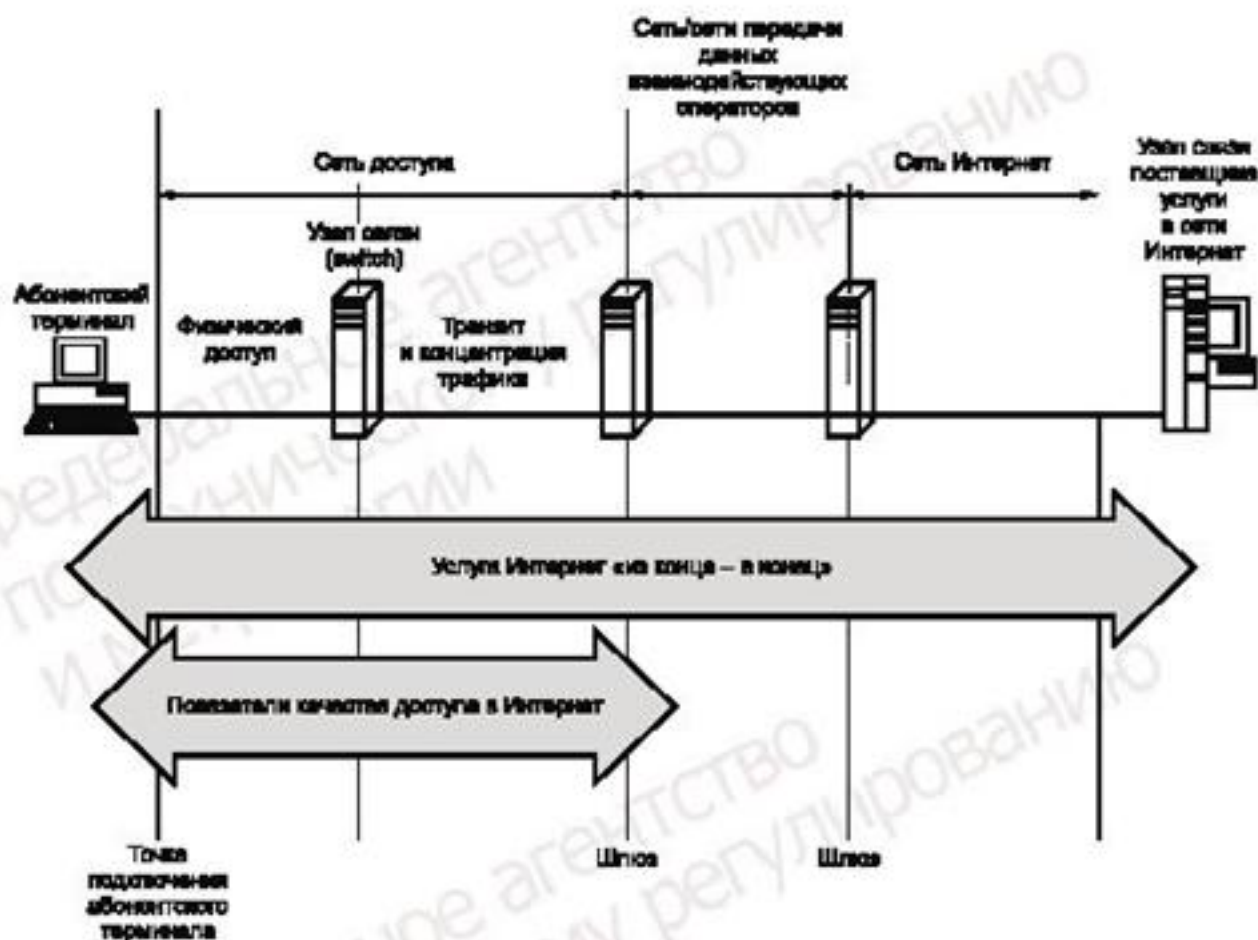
Сеть/сети передачи данных взаимодействующих операторов

Сеть доступа

Сеть Интернет

Узел связи поставщика услуги в сети Интернет

Узел связи (switch)

Абонентский терминал

Физический доступ

Транзит и концентрация трафика

Услуга Интернет «из конца – в конец»

Показатели качества доступа в Интернет

Точка подключения абонентского терминала

Шлюз

Шлюз

Федеральное агентство по техническому регулированию и метрологии

Федеральное агентство по техническому регулированию